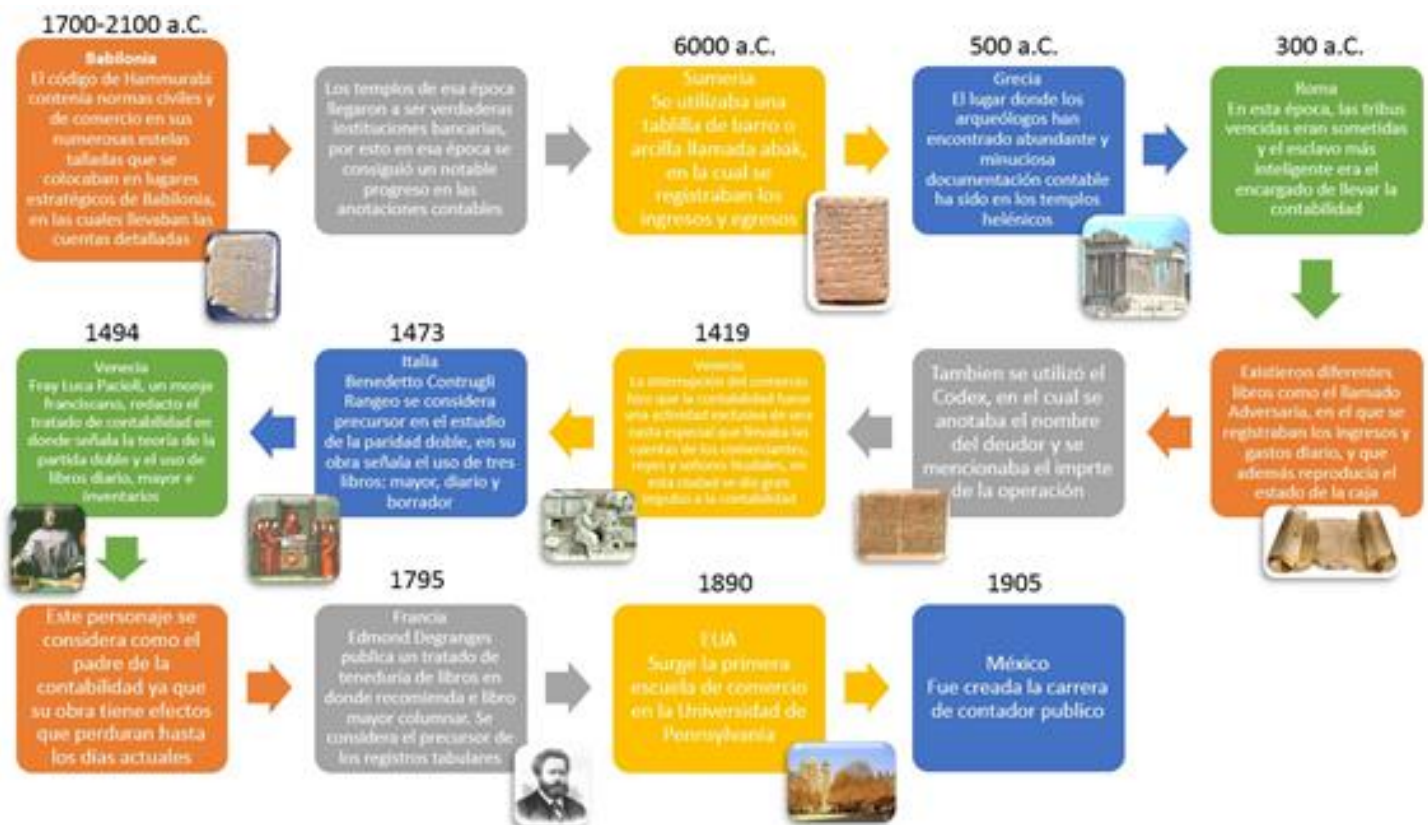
1700-2100 a.C.

Babilonia
El código de Hammurabi contenia normas civiles y de comercio en sus numerosas estelas talladas que se colocaban en lugares estratégicos de Babilonia, en las cuales llevaban las cuentas detalladas

Los templos de esa época llegaron a ser verdaderas instituciones bancarias, por esto en esa época se consiguió un notable progreso en las anotaciones contables

6000 a.C.

Sumeria
Se utilizaba una tablilla de barro o arcilla llamada abak, en la cual se registraban los ingresos y egresos

500 a.C.

Grecia
El lugar donde los arqueólogos han encontrado abundante y minuciosa documentación contable ha sido en los templos helénicos

300 a.C.

Roma
En esta época, las tribus vencidas eran sometidas y el esclavo más inteligente era el encargado de llevar la contabilidad

Existieron diferentes libros como el llamado Adversaria, en el que se registraban los ingresos y gastos diario, y que además reproducía el estado de la caja

Tambien se utilizó el Codex, en el cual se anotaba el nombre del deudor y se mencionaba el imprte de la operación

1419

Venecia
La interrupción del comercio hizo que la contabilidad fuese una actividad exclusiva de una casta especial que llevaba las cuentas de los comerciantes, reyes y señores feudales, en esta ciudad se dio gran impulso a la contabilidad

1473

Italia
Benedetto Contrugli Rangeo se considera precursor en el estudio de la paridad doble, en su obra señala el uso de tres libros: mayor, diario y borrador

1494

Venecia
Fray Luca Pacioli, un monje franciscano, redacto el tratado de contabilidad en donde señala la teoría de la partida doble y el uso de libros diario, mayor e inventarios

Este personaje se considera como el padre de la contabilidad ya que su obra tiene efectos que perduran hasta los dias actuales

1795

Francia
Edmond Degranges publica un tratado de teneduría de libros en donde recomienda e libro mayor columnar. Se considera el precursor de los registros tabulares

1890

EUA
Surge la primera escuela de comercio en la Universidad de Pennsylvania

1905

México
Fue creada la carrera de contador publico